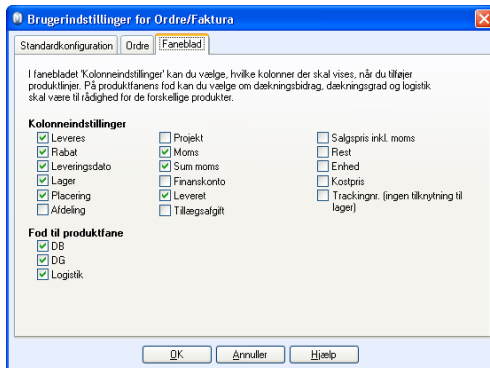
Brugerindstillinger for Ordre/Faktura

Standardkonfiguration | Ordre | Faneblad

I fanebladet 'Kolonneindstillinger' kan du vælge, hvilke kolonner der skal vises, når du tilføjer produktlinjer. På produktfanens fod kan du vælge om dækningsbidrag, dækningsgrad og logistik skal være til rådighed for de forskellige produkter.

Kolonneindstillinger
Leveres
Rabat
Leveringsdato
Lager
Placering
Afdeling
Projekt
Moms
Sum moms
Finanskonto
Leveret
Tillægsafgift
Salgspris inkl. moms
Rest
Enhed
Kostpris
Trackingnr. (ingen tilknytning til lager)

Fod til produktfane
DB
DG
Logistik

OK
Annuller
Hjælp